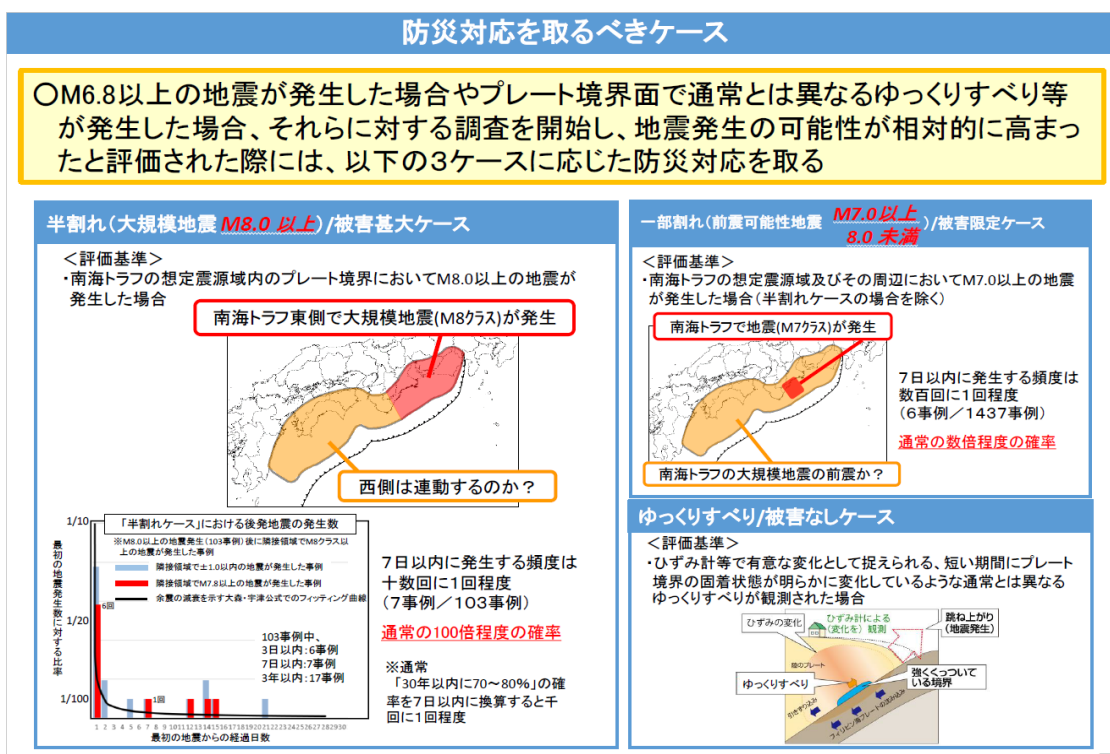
防災対応を取るべきケース

○M6.8以上の地震が発生した場合やプレート境界面で通常とは異なるゆっくりすべり等が発生した場合、それらに対する調査を開始し、地震発生の可能性が相対的に高まったと評価された際には、以下の3ケースに応じた防災対応を取る

半割れ（大規模地震 M8.0 以上）/被害甚大ケース

＜評価基準＞
・南海トラフの想定震源域内のプレート境界においてM8.0以上の地震が発生した場合

南海トラフ東側で大規模地震(M8クラス)が発生

西側は連動するのか？

「半割れケース」における後発地震の発生数
※M8.0以上の地震発生（103事例）後に隣接領域でM8クラス以上の地震が発生した事例
隣接領域で±1.0以内の地震が発生した事例
隣接領域でM7.8以上の地震が発生した事例
余震の減衰を示す大森・宇津公式でのフィッティング曲線

1/10
1/20
1/100
最初の地震発生数に対する比率
6回
1回
1 2 3 4 5 6 7 8 9 10 11 12 13 14 15 16 17 18 19 20 21 22 23 24 25 26 27 28 29 30
最初の地震からの経過日数

103事例中、
3日以内：6事例
7日以内：7事例
3年以内：17事例

7日以内に発生する頻度は十数回に1回程度
（7事例／103事例）

通常の100倍程度の確率

※通常
「30年以内に70～80%」の確率を7日以内に換算すると千回に1回程度

一部割れ（前震可能性地震 M7.0 以上 8.0 未満）/被害限定ケース

＜評価基準＞
・南海トラフの想定震源域及びその周辺においてM7.0以上の地震が発生した場合（半割れケースの場合を除く）

南海トラフで地震(M7クラス)が発生

7日以内に発生する頻度は数百回に1回程度
（6事例／1437事例）

通常の数倍程度の確率

南海トラフの大規模地震の前震か？

ゆっくりすべり/被害なしケース

＜評価基準＞
・ひずみ計等で有意な変化として捉えられる、短い期間にプレート境界の固着状態が明らかに変化しているような通常とは異なるゆっくりすべりが観測された場合

ひずみの変化
ひずみ計による〈変化を〉観測
跳ね上がり（地震発生）
陸のプレート
強くくっついている境界
ゆっくりすべり
引きずり込み
フィリピン海プレートの沈み込み